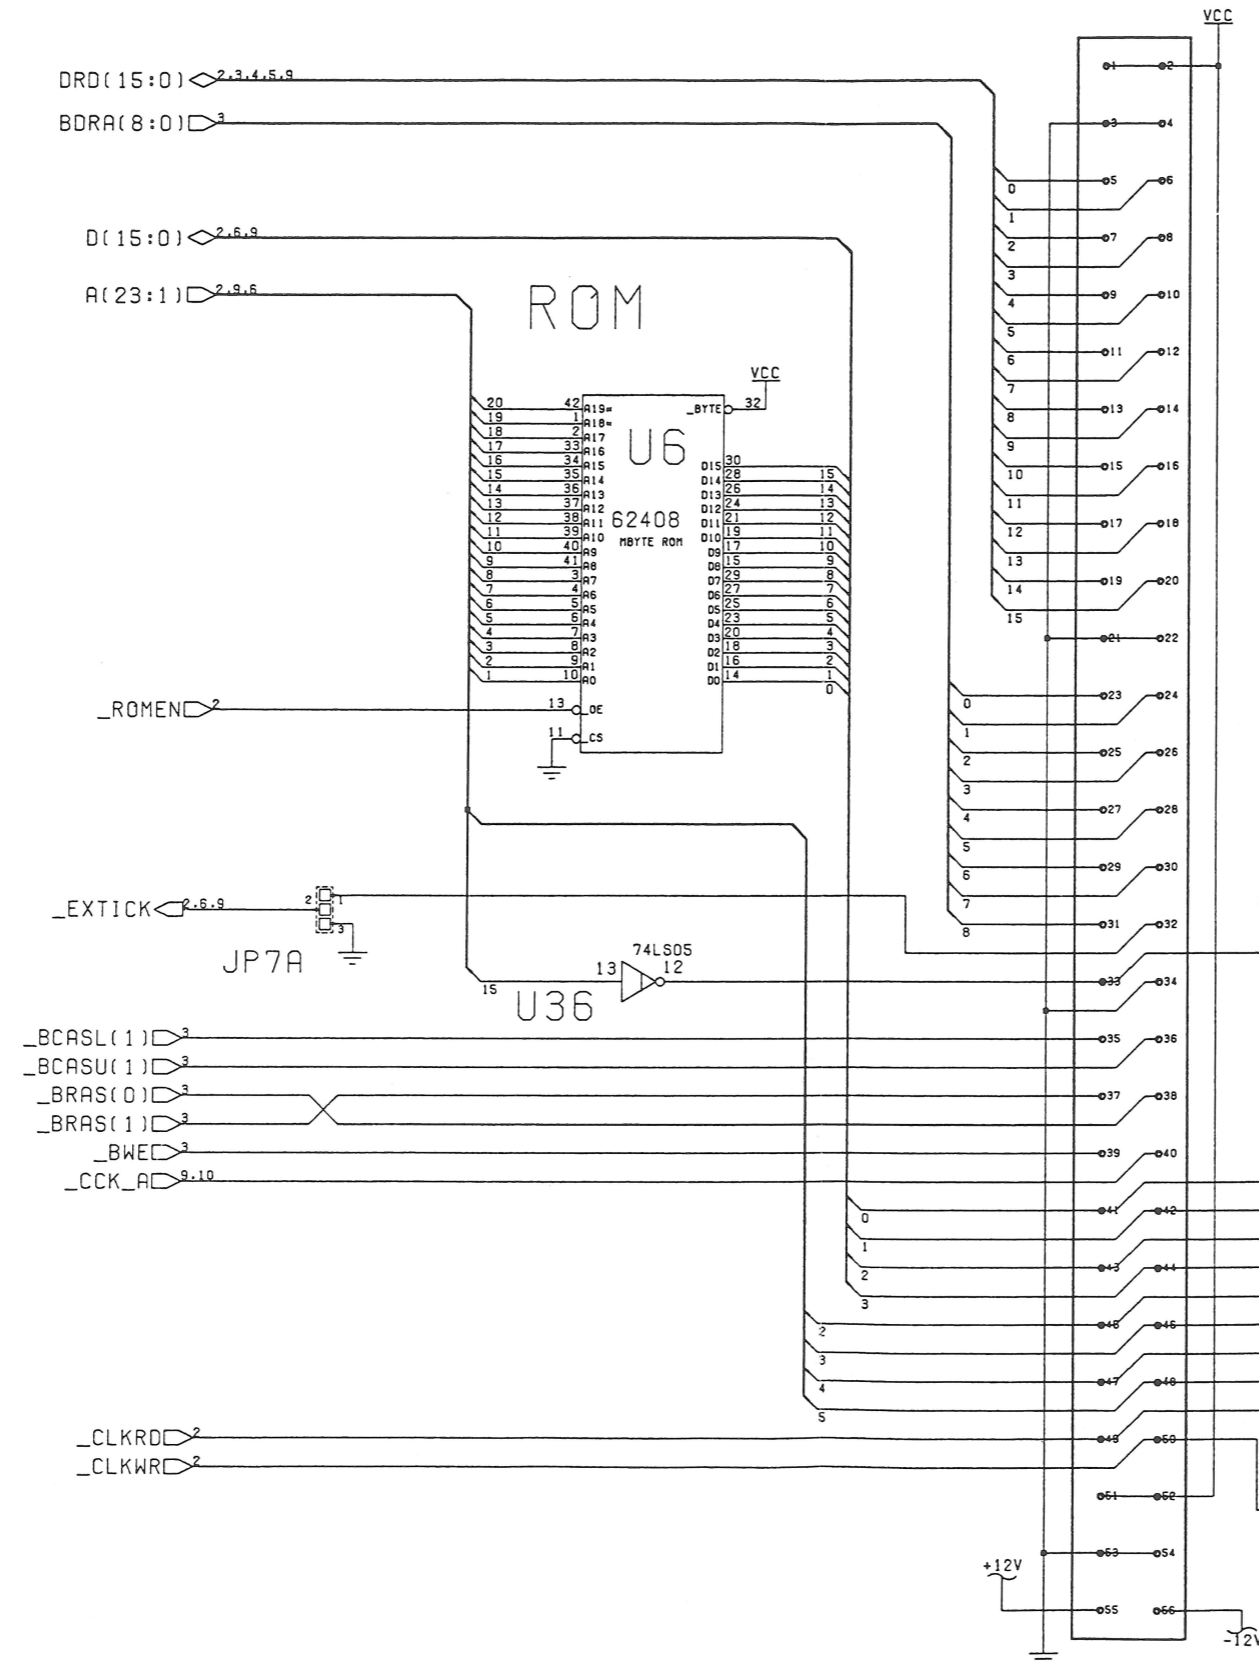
VCC

DRD(15:0) 2,3,4,5,9
BDRA(8:0) 3
D(15:0) 2,6,9
A(23:1) 2,9,6

ROM

VCC
_BYTE 32

U6
62408
MBYTE ROM

20 42 A19
19 1 A18
18 2 A17
17 33 A16
16 34 A15
15 35 A14
14 36 A13
13 37 A12
12 38 A11
11 39 A10
10 40 A9
9 41 A8
8 3 A7
7 4 A6
6 5 A5
5 6 A4
4 7 A3
3 8 A2
2 9 A1
1 10 A0

D15 30 15
D14 28 14
D13 26 13
D12 24 12
D11 21 11
D10 19 10
D9 17 9
D8 15 8
D7 29 7
D6 27 6
D5 25 5
D4 23 4
D3 20 3
D2 18 2
D1 16 1
D0 14 0

_ROMEN 2
13 OE
11 CS

_EXTICK 2,6,9
2 1 3
JP7A

74LS05
13 12
15
U36

_BCASL(1) 3
_BCASU(1) 3
_BRAS(0) 3
_BRAS(1) 3
_BWE 3
_CCK_A 9,10

_CLKRD 2
_CLKWR 2

+12V
-12V

0 1 2 3 4 5 6 7 8 9 10 11 12 13 14 15
0 1 2 3 4 5 6 7 8
0 1 2 3
2 3 4 5

1 2
3 4
5 6
7 8
9 10
11 12
13 14
15 16
17 18
19 20
21 22
23 24
25 26
27 28
29 30
31 32
33 34
35 36
37 38
39 40
41 42
43 44
45 46
47 48
49 50
51 52
53 54
55 56